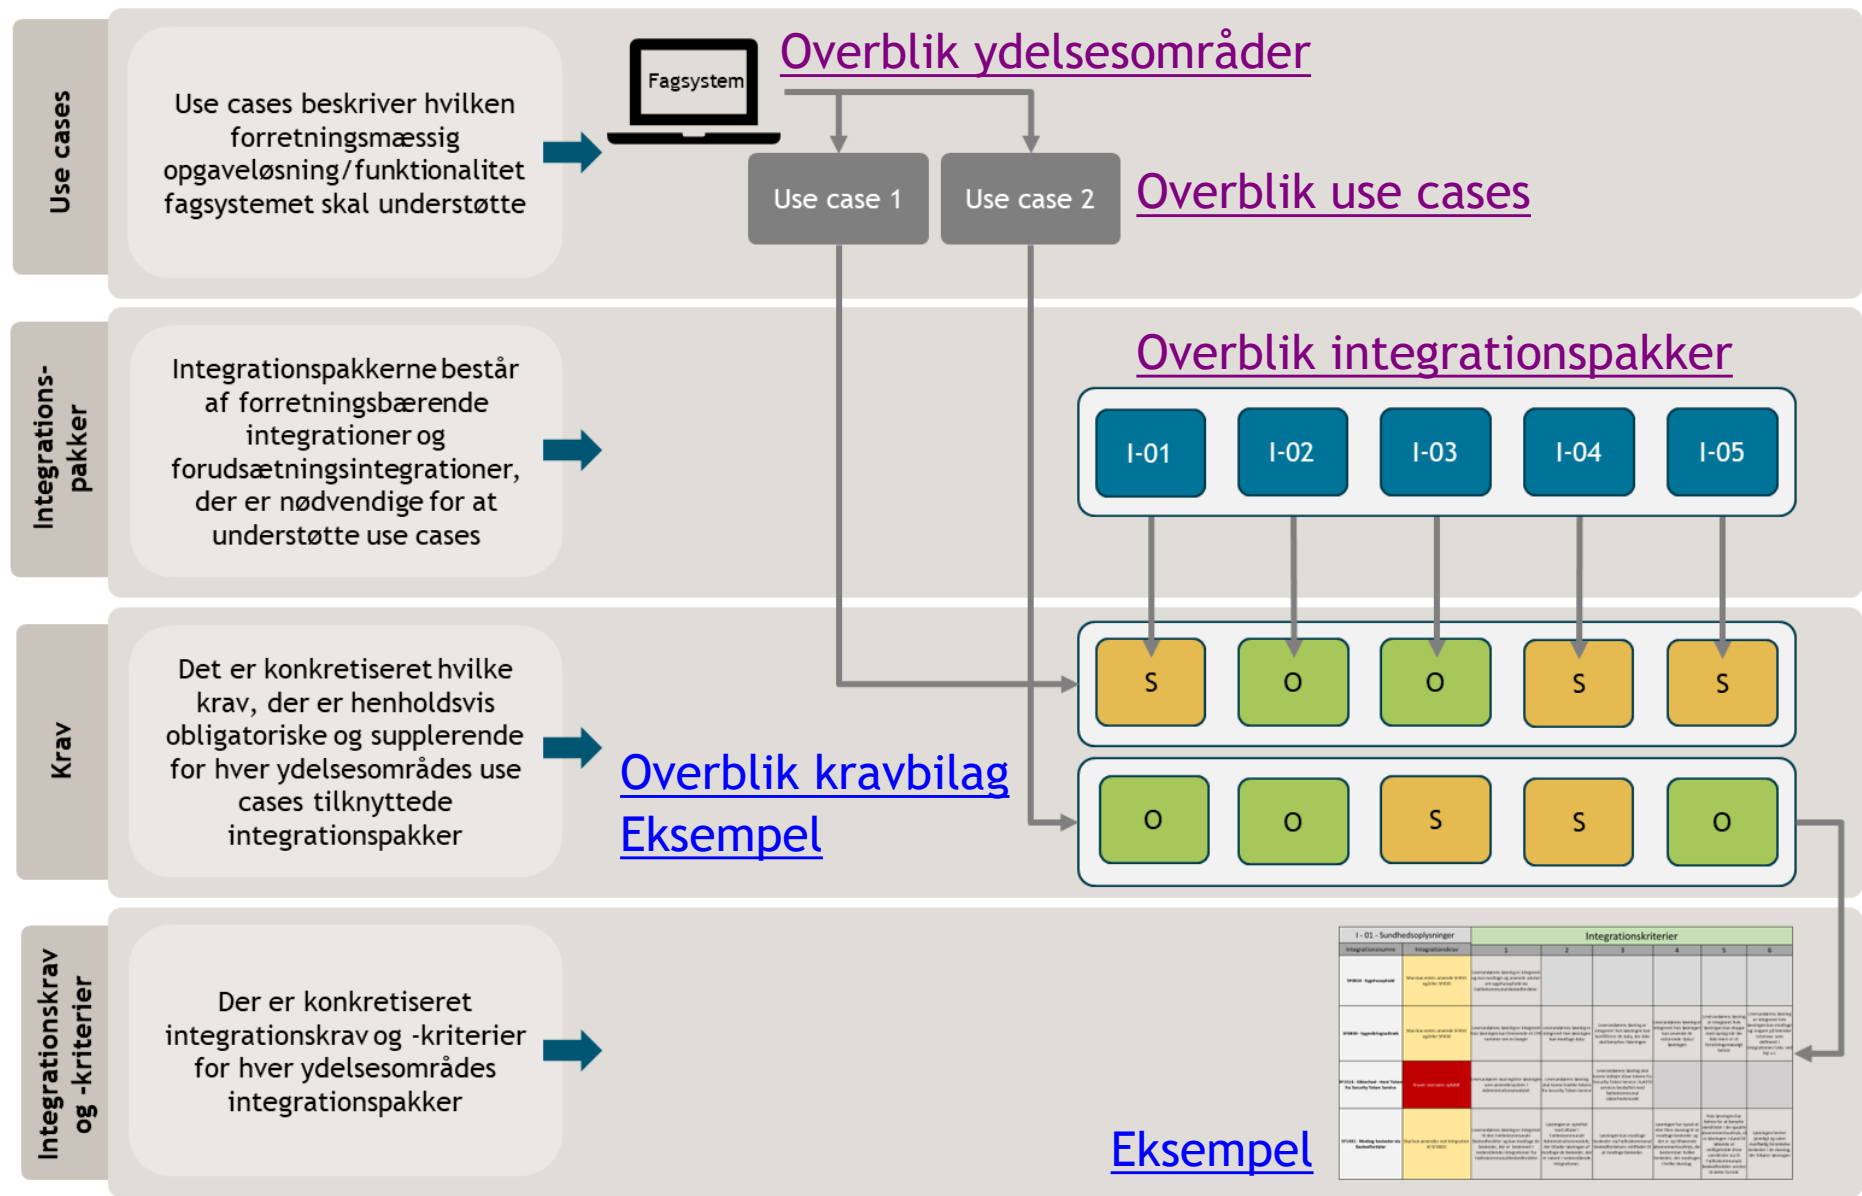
Use cases

Use cases beskriver hvilken forretningsmæssig opgaveløsning/funktionalitet fagsystemet skal understøtte

Fagsystem

Overblik ydelsesområder

Use case 1

Use case 2

Overblik use cases

Integrations-pakker

Integrationspakkerne består af forretningsbærende integrationer og forudsætningsintegrationer, der er nødvendige for at understøtte use cases

Overblik integrationspakker

I-01

I-02

I-03

I-04

I-05

Krav

Det er konkretiseret hvilke krav, der er henholdsvis obligatoriske og supplerende for hver ydelsesområdes use cases tilknyttede integrationspakker

S

O

O

S

S

Overblik kravbilag
Eksempel

O

O

S

S

O

Integrationskrav og -kriterier

Der er konkretiseret integrationskrav og -kriterier for hver ydelsesområdes integrationspakker

I - 01 - Sundhedsoplysninger

Integrationskriterier

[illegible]

Eksempel